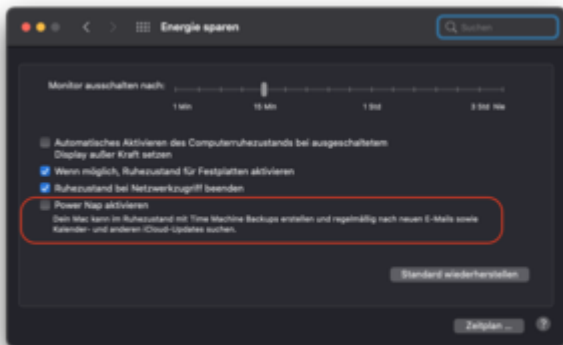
Energie sparen

Suchen

Monitor ausschalten nach:

1 Min 15 Min 1 Std 3 Std Nie

Automatisches Aktivieren des Computerruhezustands bei ausgeschaltetem Display außer Kraft setzen

Wenn möglich, Ruhezustand für Festplatten aktivieren

Ruhezustand bei Netzwerkzugriff beenden

Power Nap aktivieren

Dein Mac kann im Ruhezustand mit Time Machine Backups erstellen und regelmäßig nach neuen E-Mails sowie Kalender- und anderen iCloud-Updates suchen.

Standard wiederherstellen

Zeitplan ...

?